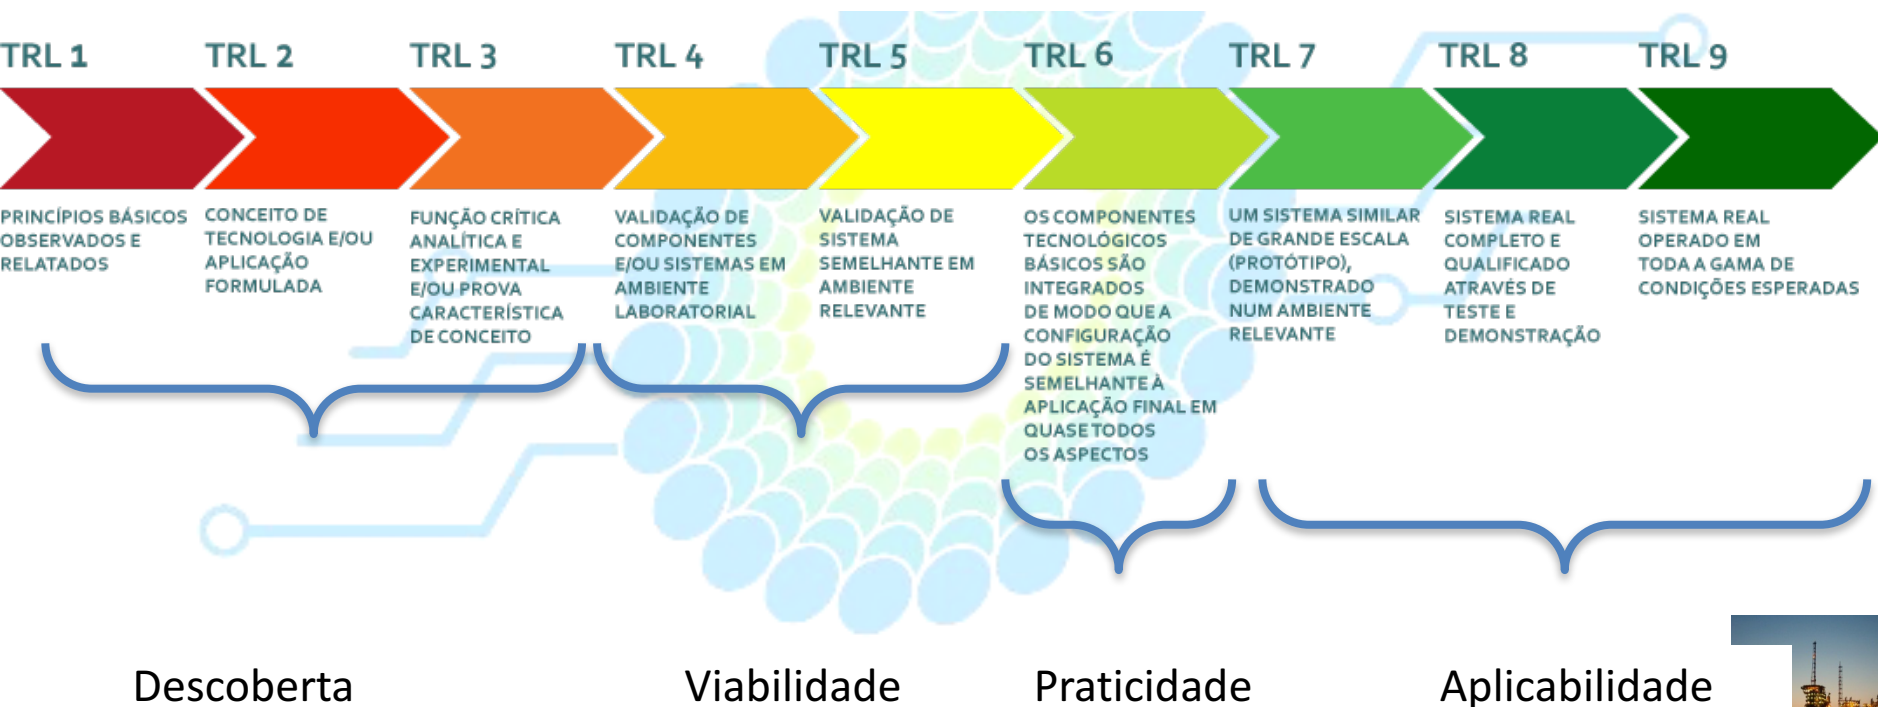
TRL 1

PRINCÍPIOS BÁSICOS OBSERVADOS E RELATADOS

TRL 2

CONCEITO DE TECNOLOGIA E/OU APLICAÇÃO FORMULADA

TRL 3

FUNÇÃO CRÍTICA ANALÍTICA E EXPERIMENTAL E/OU PROVA CARACTERÍSTICA DE CONCEITO

TRL 4

VALIDAÇÃO DE COMPONENTES E/OU SISTEMAS EM AMBIENTE LABORATORIAL

TRL 5

VALIDAÇÃO DE SISTEMA SEMELHANTE EM AMBIENTE RELEVANTE

TRL 6

OS COMPONENTES TECNOLÓGICOS BÁSICOS SÃO INTEGRADOS DE MODO QUE A CONFIGURAÇÃO DO SISTEMA É SEMELHANTE À APLICAÇÃO FINAL EM QUASE TODOS OS ASPECTOS

TRL 7

UM SISTEMA SIMILAR DE GRANDE ESCALA (PROTÓTIPO), DEMONSTRADO NUM AMBIENTE RELEVANTE

TRL 8

SISTEMA REAL COMPLETO E QUALIFICADO ATRAVÉS DE TESTE E DEMONSTRAÇÃO

TRL 9

SISTEMA REAL OPERADO EM TODA A GAMA DE CONDIÇÕES ESPERADAS

Descoberta

Viabilidade

Praticidade

Aplicabilidade